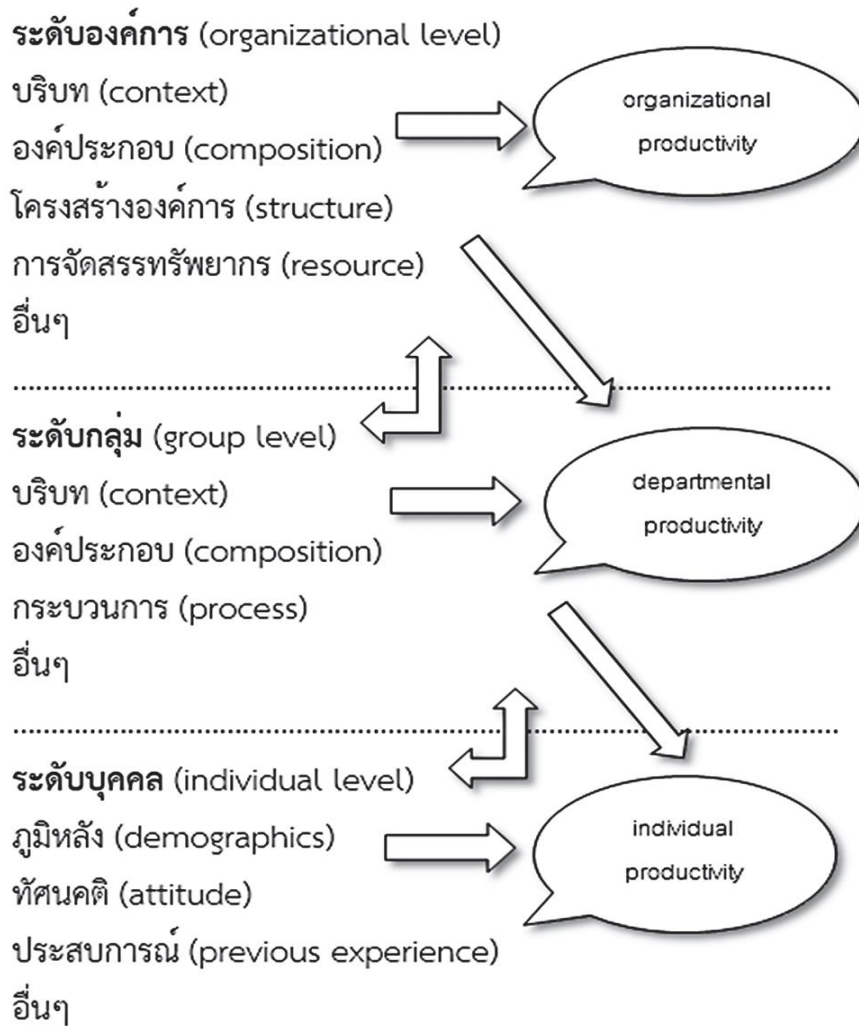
**ระดับองค์การ** (organizational level)
บริบท (context)
องค์ประกอบ (composition)
โครงสร้างองค์การ (structure)
การจัดสรรทรัพยากร (resource)
อื่นๆ

organizational productivity

**ระดับกลุ่ม** (group level)
บริบท (context)
องค์ประกอบ (composition)
กระบวนการ (process)
อื่นๆ

departmental productivity

**ระดับบุคคล** (individual level)
ภูมิหลัง (demographics)
ทัศนคติ (attitude)
ประสบการณ์ (previous experience)
อื่นๆ

individual productivity